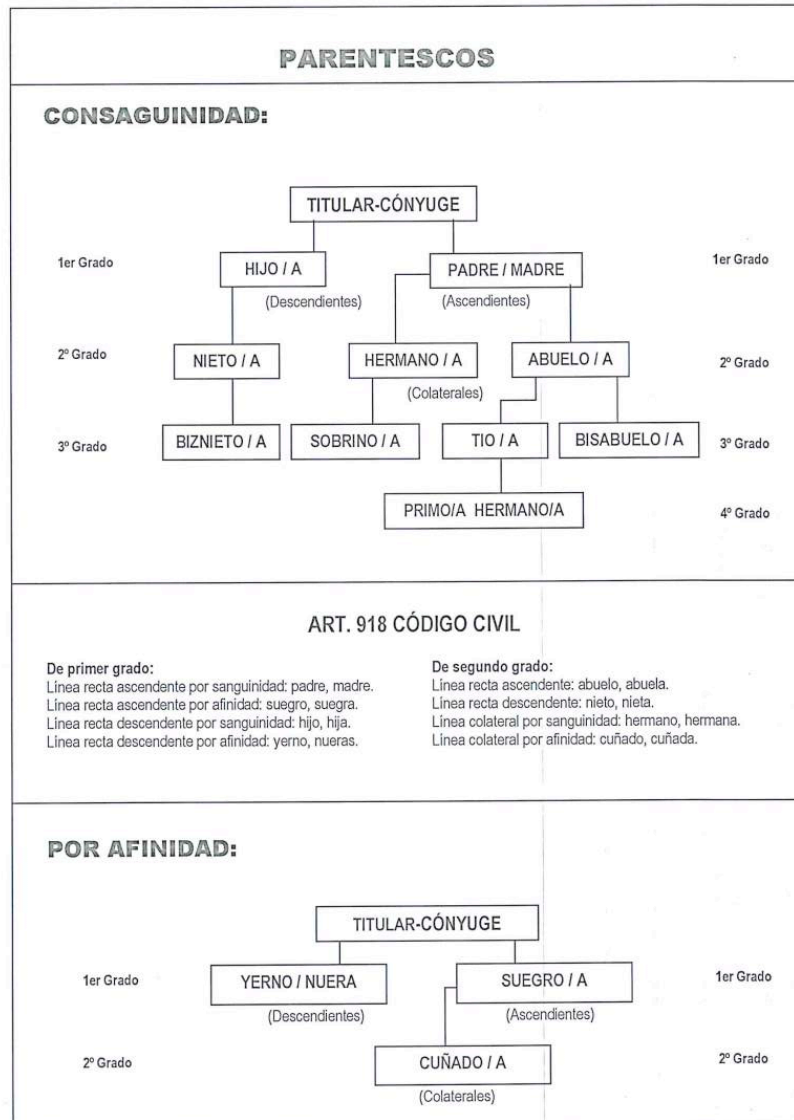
PARENTESCOS

CONSAGUINIDAD:

TITULAR-CÓNYUGE

1er Grado

HIJO / A

PADRE / MADRE

1er Grado

(Descendientes)

(Ascendientes)

2º Grado

NIETO / A

HERMANO / A

ABUELO / A

2º Grado

(Colaterales)

3º Grado

BIZNIETO / A

SOBRINO / A

TIO / A

BISABUELO / A

3º Grado

PRIMO/A HERMANO/A

4º Grado

ART. 918 CÓDIGO CIVIL

De primer grado:
Línea recta ascendente por sanguinidad: padre, madre.
Línea recta ascendente por afinidad: suegro, suegra.
Línea recta descendente por sanguinidad: hijo, hija.
Línea recta descendente por afinidad: yerno, nueras.

De segundo grado:
Línea recta ascendente: abuelo, abuela.
Línea recta descendente: nieto, nieta.
Línea colateral por sanguinidad: hermano, hermana.
Línea colateral por afinidad: cuñado, cuñada.

POR AFINIDAD:

TITULAR-CÓNYUGE

1er Grado

YERNO / NUERA

SUEGRO / A

1er Grado

(Descendientes)

(Ascendientes)

2º Grado

CUÑADO / A

2º Grado

(Colaterales)